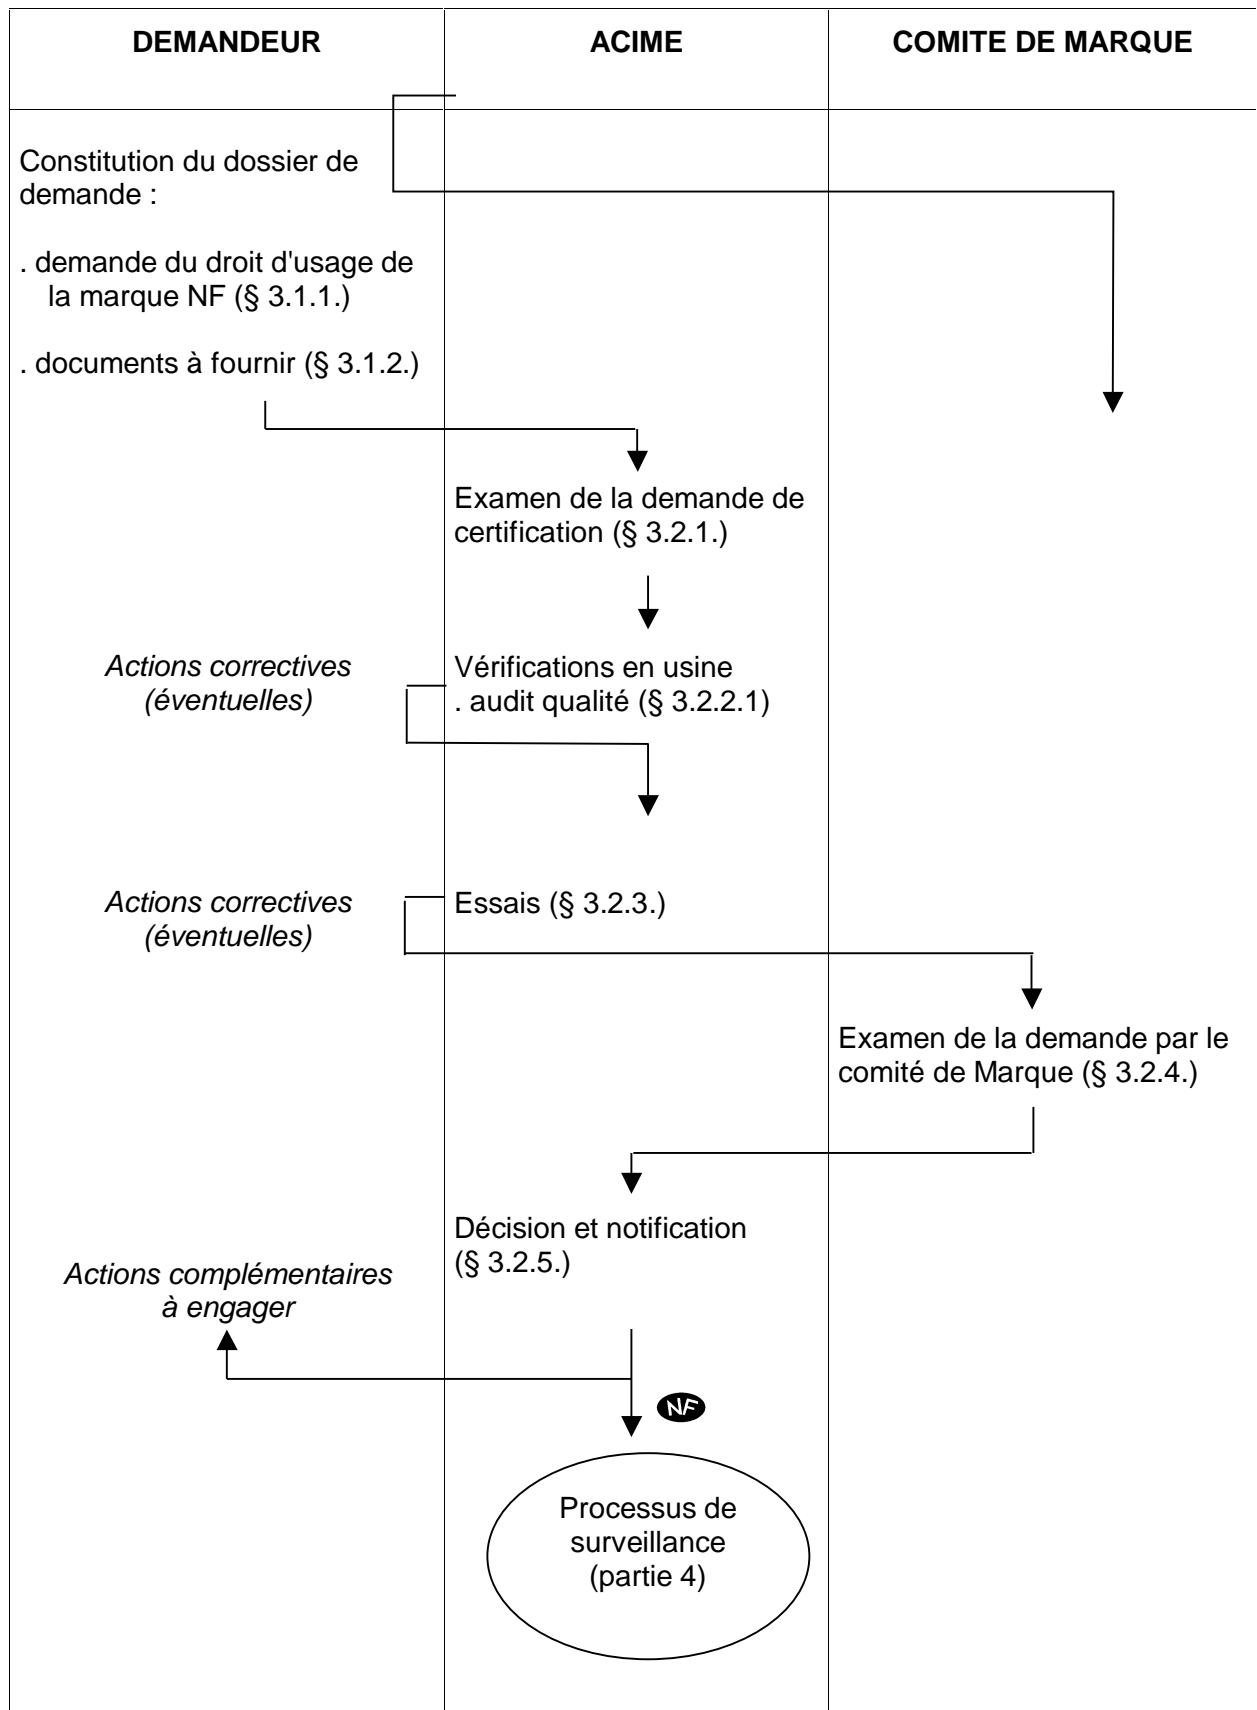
| DEMANDEUR | ACIME | COMITE DE MARQUE |
|---|---|---|

Constitution du dossier de demande :

. demande du droit d'usage de la marque NF (§ 3.1.1.)

. documents à fournir (§ 3.1.2.)

Examen de la demande de certification (§ 3.2.1.)

*Actions correctives (éventuelles)*

Vérifications en usine
. audit qualité (§ 3.2.2.1)

*Actions correctives (éventuelles)*

Essais (§ 3.2.3.)

Examen de la demande par le comité de Marque (§ 3.2.4.)

Décision et notification (§ 3.2.5.)

*Actions complémentaires à engager*

NF

Processus de surveillance (partie 4)